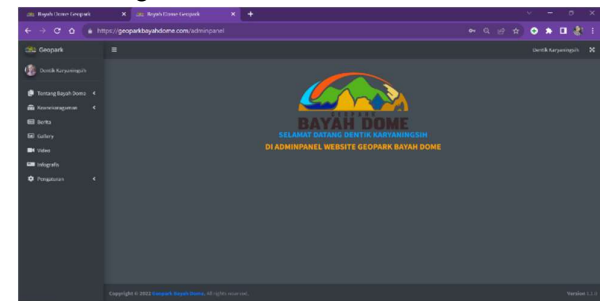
Bayah Dome Geopark
Bayah Dome Geopark
https://geoparkbayahdome.com/adminpanel
Geopark
Dentik Karyaningsih
Dentik Karyaningsih
Tentang Bayah Dome
Kawasan
Berita
Gallery
Video
Infografis
Pengaturan
GEOPARK
BAYAH DOME
SELAMAT DATANG DENTIK KARYANINGSIH
DI ADMINPANEL WEBSITE GEOPARK BAYAH DOME
Copyright © 2022 Geopark Bayah Dome. All rights reserved.
Version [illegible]